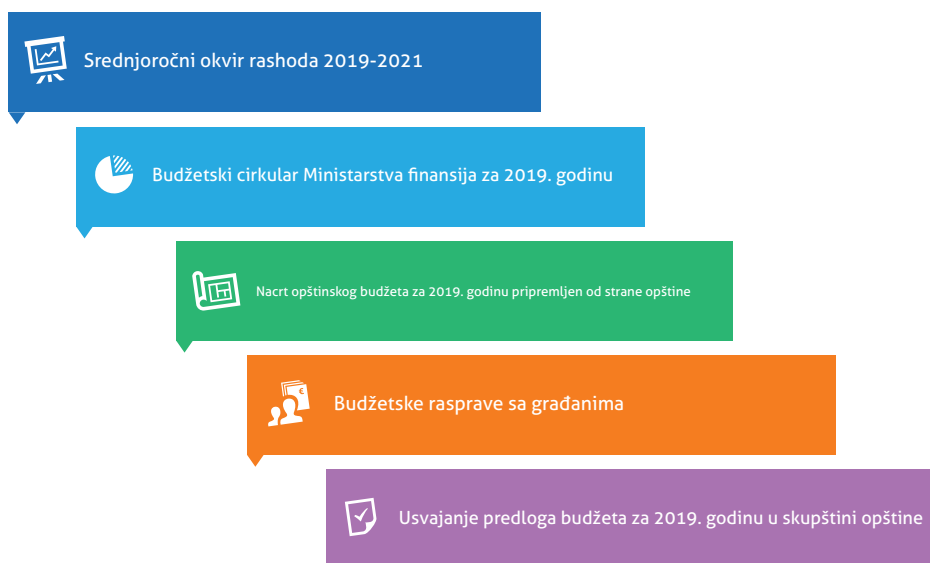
Srednjoročni okvir rashoda 2019-2021

Budžetski cirkular Ministarstva finansija za 2019. godinu

Nacrt opštinskog budžeta za 2019. godinu pripremljen od strane opštine

Budžetske rasprave sa građanima

Usvajanje predloga budžeta za 2019. godinu u skupštini opštine